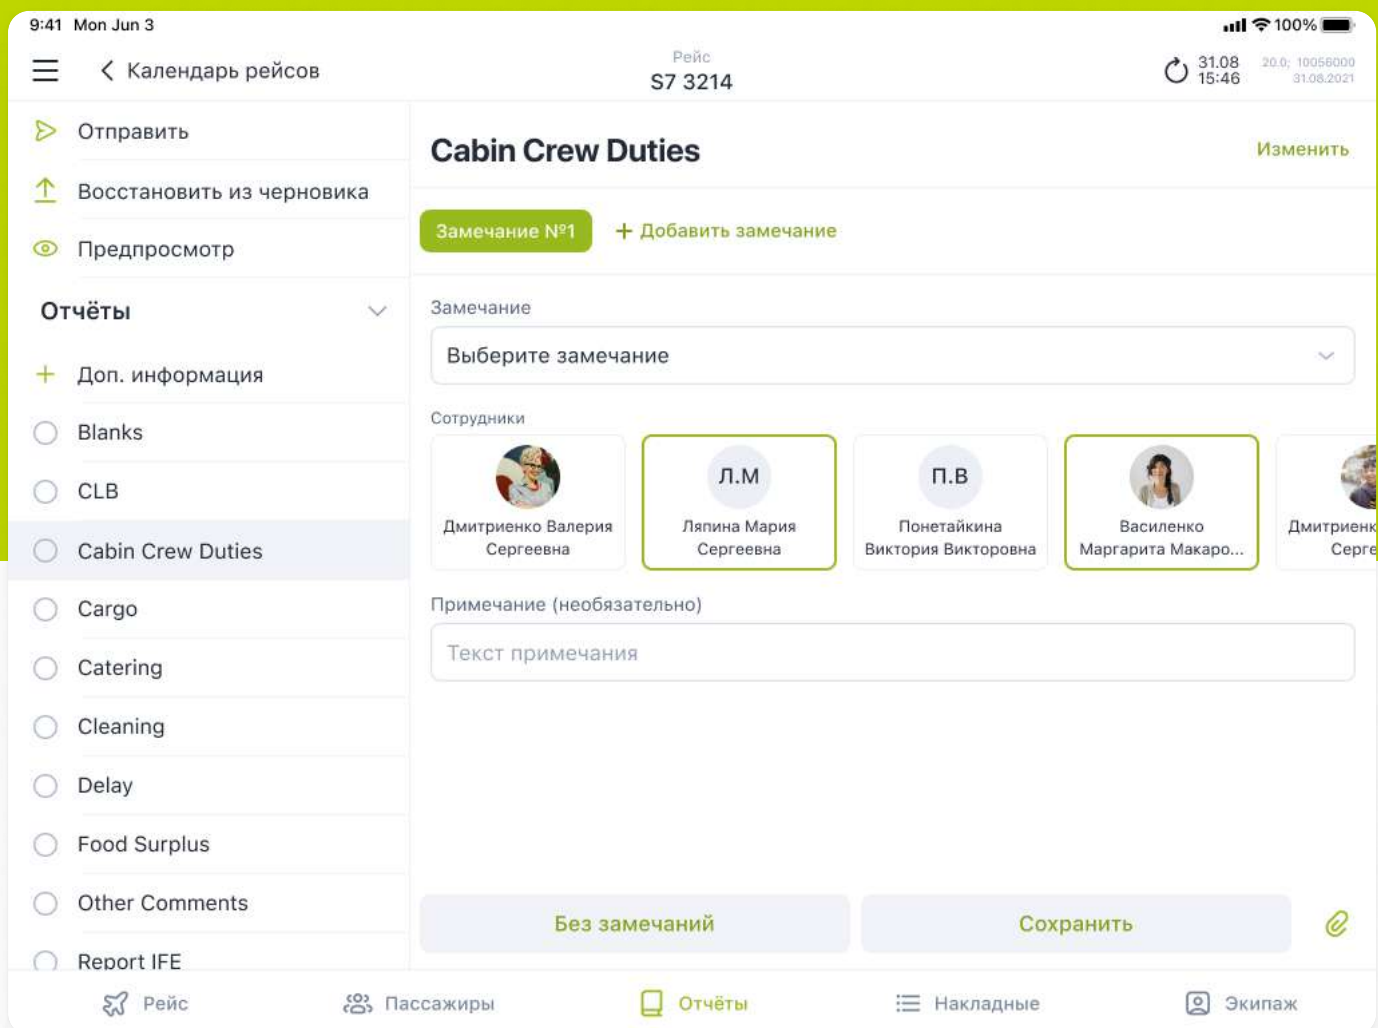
9:41 Mon Jun 3

100%

Календарь рейсов

Рейс
S7 3214

31.08
15:46

20.0; 10056000
31.08.2021

Отправить

Восстановить из черновика

Предпросмотр

Отчёты

Доп. информация

Blanks

CLB

Cabin Crew Duties

Cargo

Catering

Cleaning

Delay

Food Surplus

Other Comments

Report IFE

Cabin Crew Duties

Изменить

Замечание №1

+ Добавить замечание

Замечание

Выберите замечание

Сотрудники

Дмитриенко Валерия Сергеевна

Л.М
Ляпина Мария Сергеевна

П.В
Понетайкина Виктория Викторовна

Василенко Маргарита Макаро...

Дмитриенк Серге

Примечание (необязательно)

Текст примечания

Без замечаний

Сохранить

Рейс

Пассажиры

Отчёты

Накладные

Экипаж